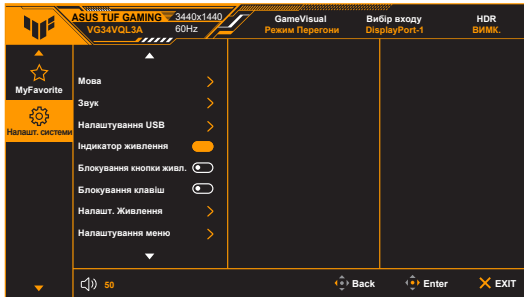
ASUS TUF GAMING 3440x1440
VG34VQL3A 60Hz

GameVisual
Режим Перегони

Вибір входу
DisplayPort-1

HDR
ВИМК.

MyFavorite

Налашт. системи

Мова
Звук
Налаштування USB
Індикатор живлення
Блокування кнопки живл.
Блокування клавіш
Налашт. Живлення
Налаштування меню

50

Back
Enter
EXIT